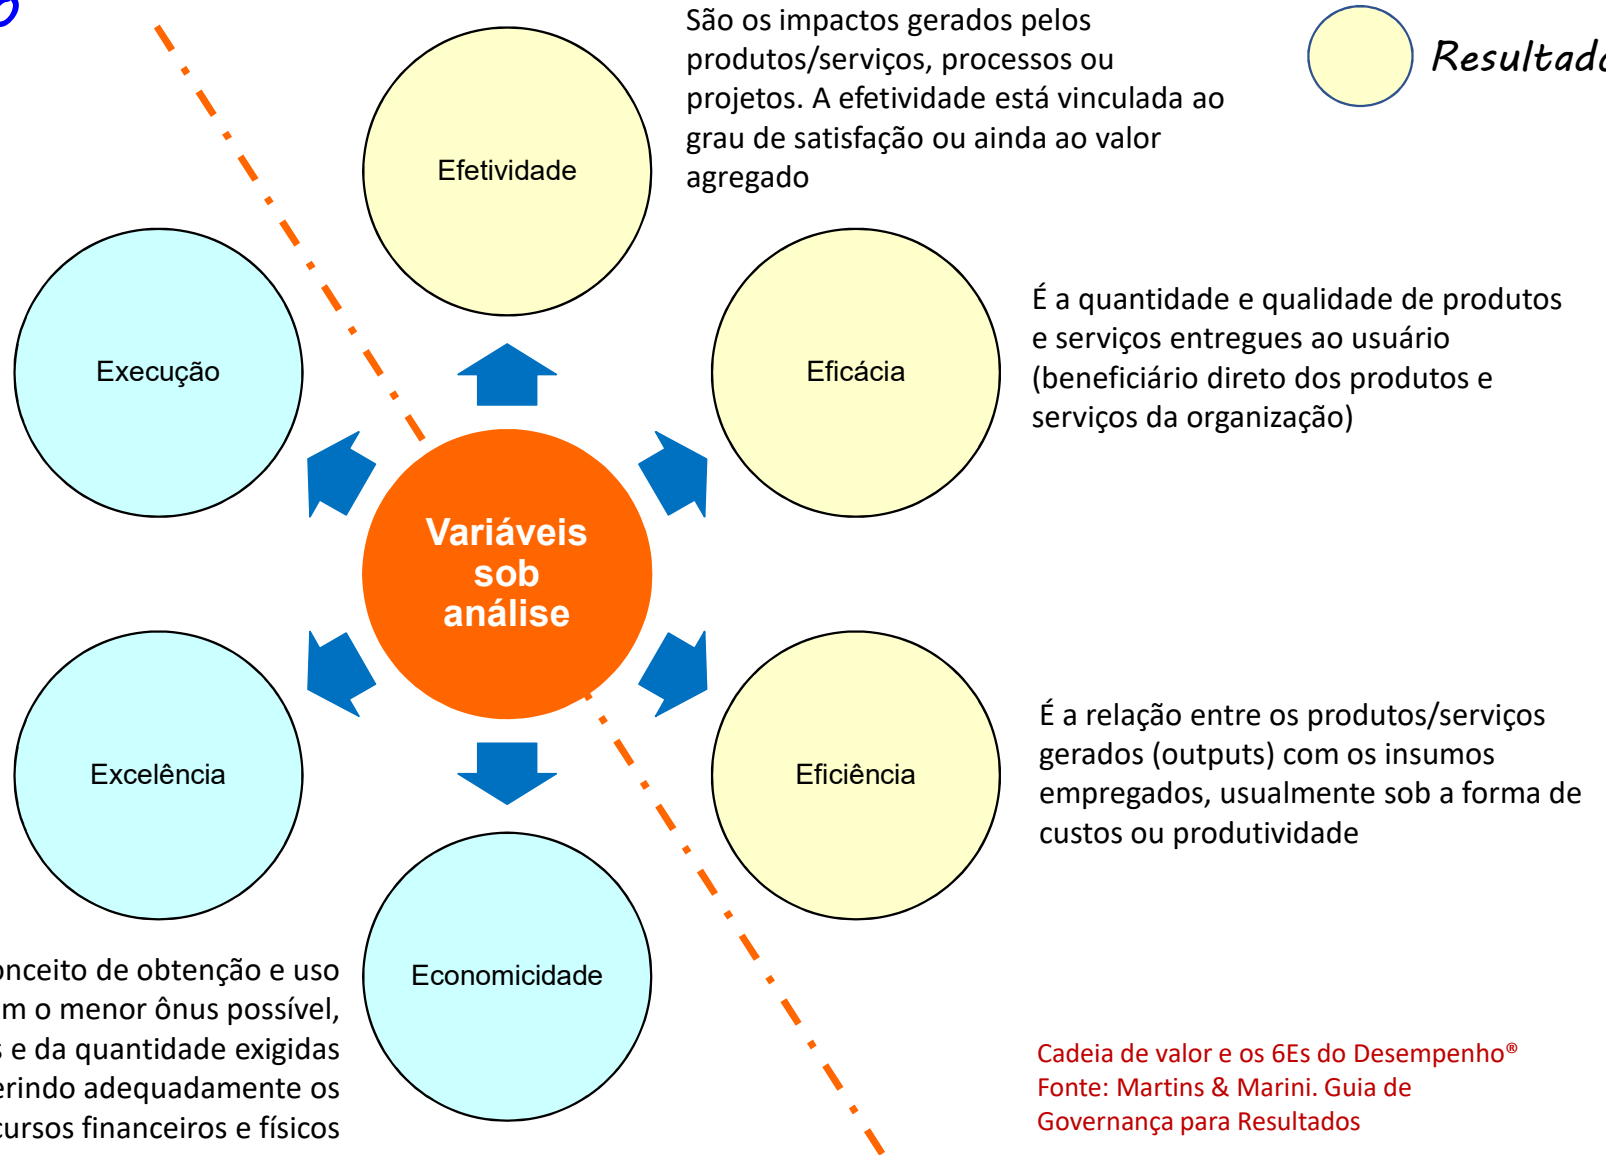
São os impactos gerados pelos produtos/serviços, processos ou projetos. A efetividade está vinculada ao grau de satisfação ou ainda ao valor agregado

Resultad

Efetividade

Execução

Eficácia

É a quantidade e qualidade de produtos e serviços entregues ao usuário (beneficiário direto dos produtos e serviços da organização)

Variáveis sob análise

Excelência

Eficiência

É a relação entre os produtos/serviços gerados (outputs) com os insumos empregados, usualmente sob a forma de custos ou produtividade

Economicidade

nceito de obtenção e uso m o menor ônus possível, e da quantidade exigidas erindo adequadamente os cursos financeiros e físicos

Cadeia de valor e os 6Es do Desempenho®
Fonte: Martins & Marini. Guia de Governança para Resultados